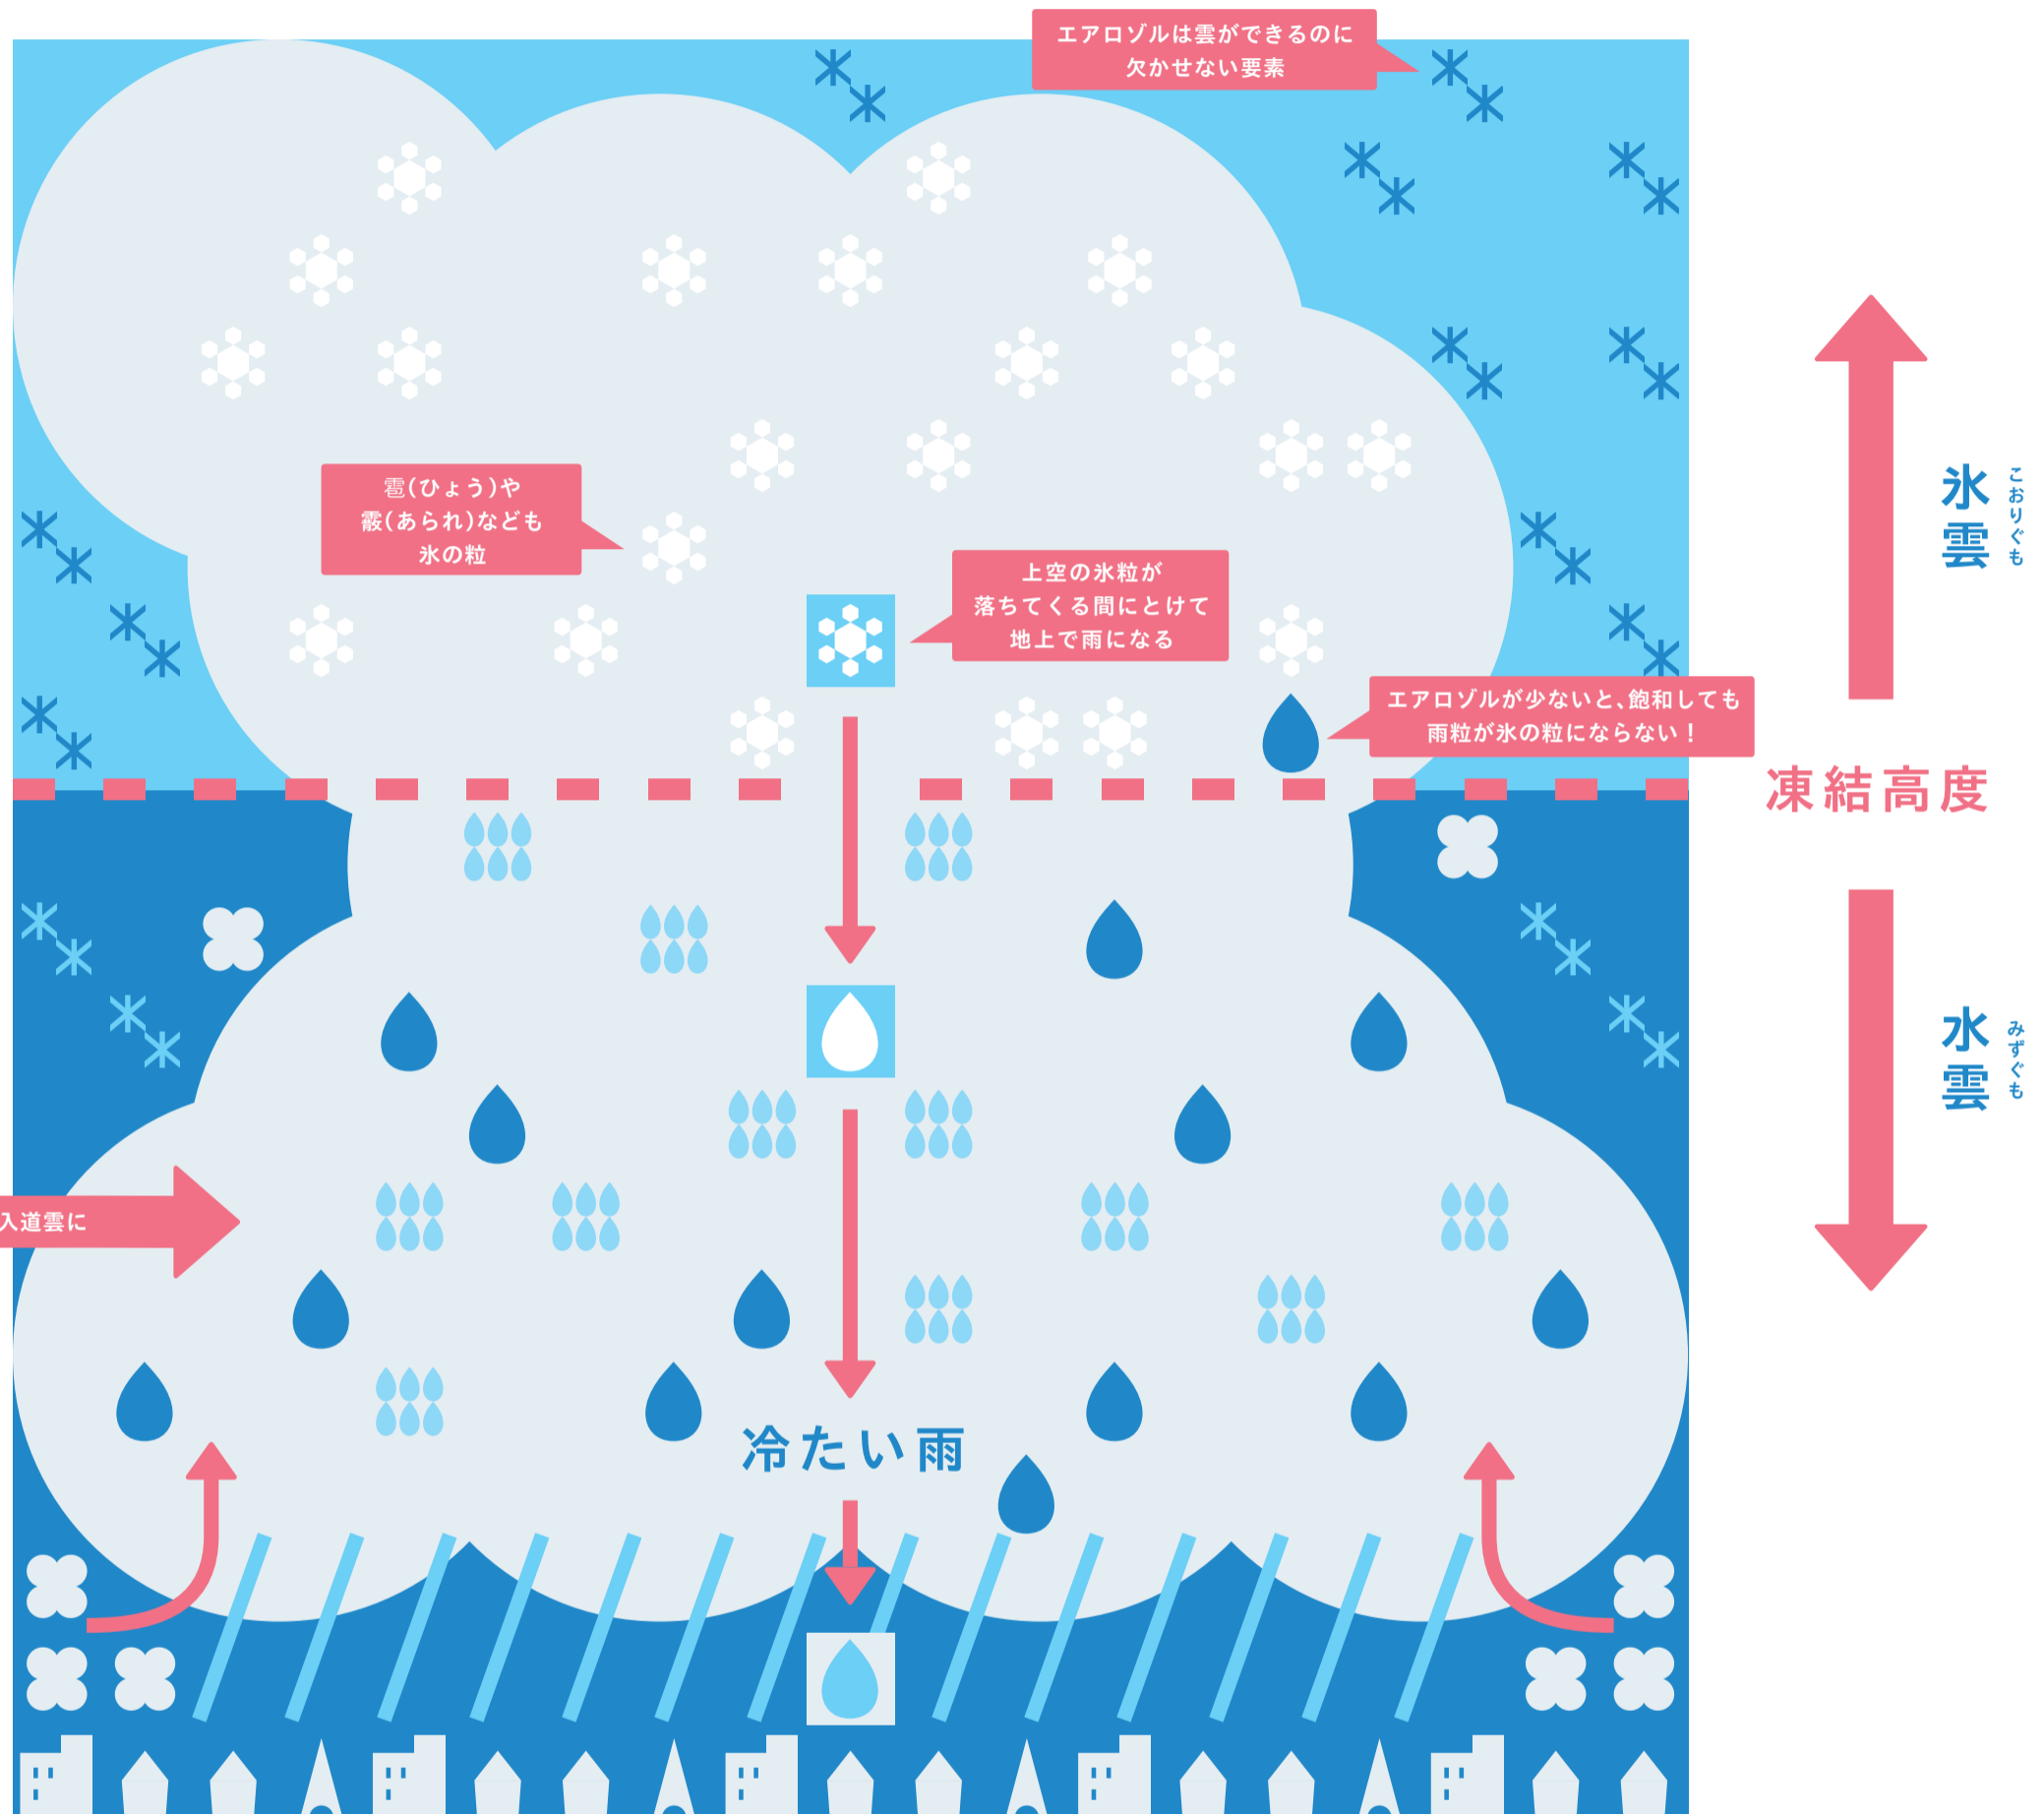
エアロゾルは雲ができるのに欠かせない要素

雹(ひょう)や霰(あられ)なども氷の粒

上空の氷粒が落ちてくる間にとけて地上で雨になる

エアロゾルが少ないと、飽和しても雨粒が氷の粒にならない!

氷雲 こおりぐも

凍結高度

水雲 みずぐも

入道雲に

冷たい雨